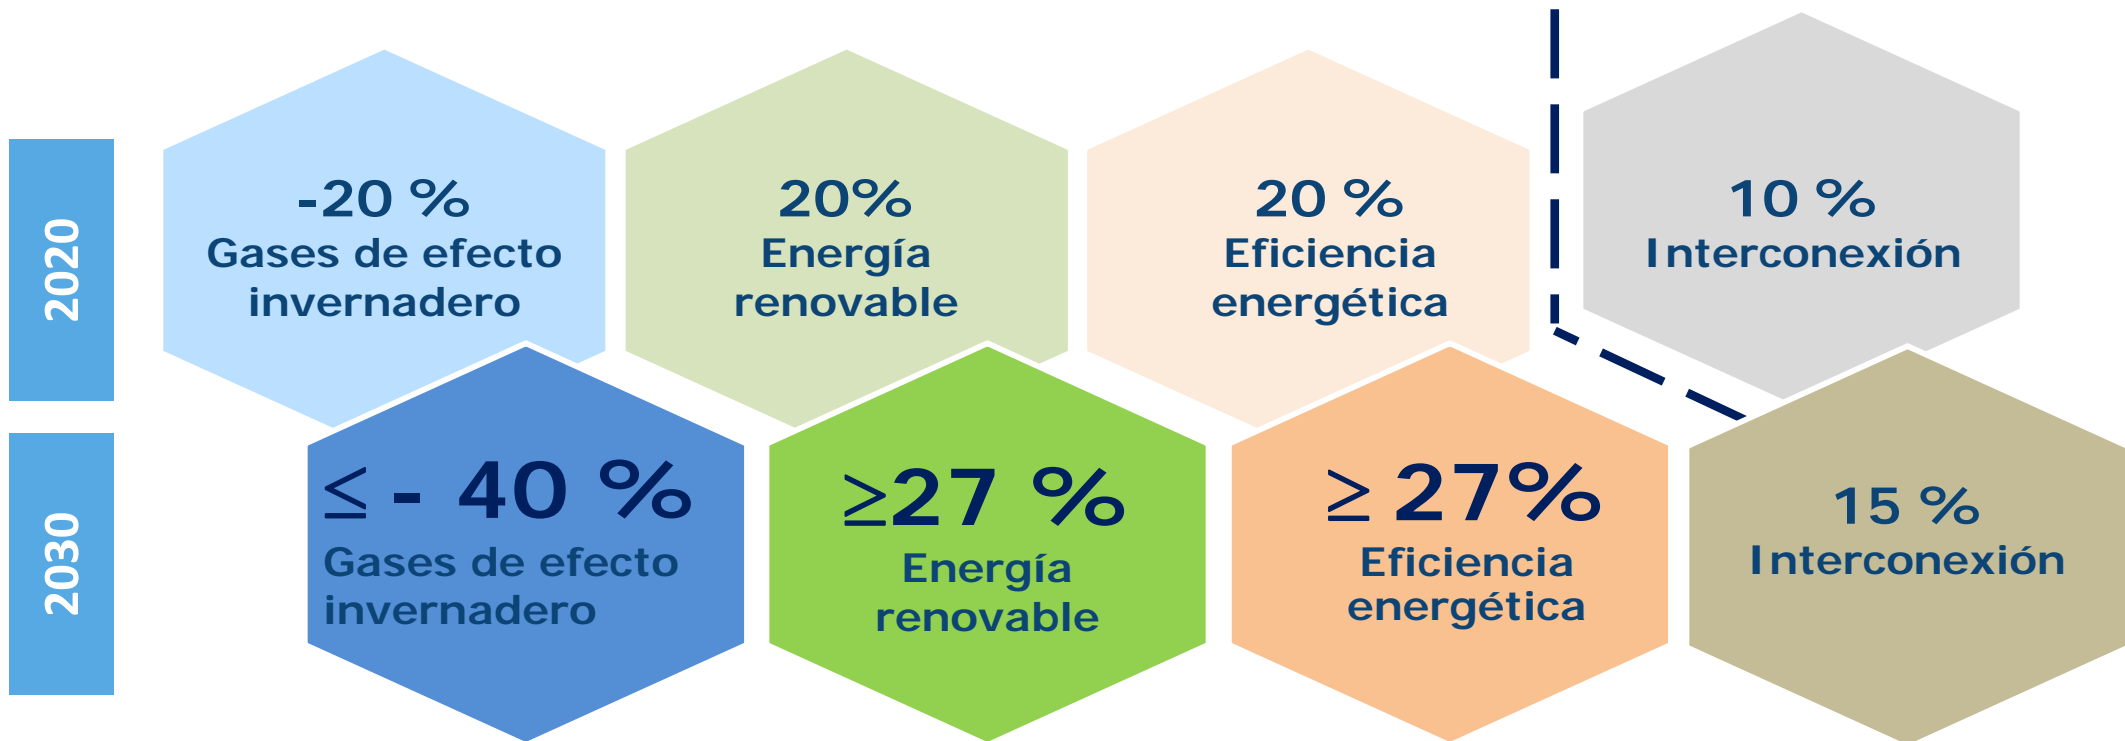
2020

-20 %
Gases de efecto invernadero

20%
Energía renovable

20 %
Eficiencia energética

10 %
Interconexión

2030

≤ - 40 %
Gases de efecto invernadero

≥27 %
Energía renovable

≥ 27%
Eficiencia energética

15 %
Interconexión